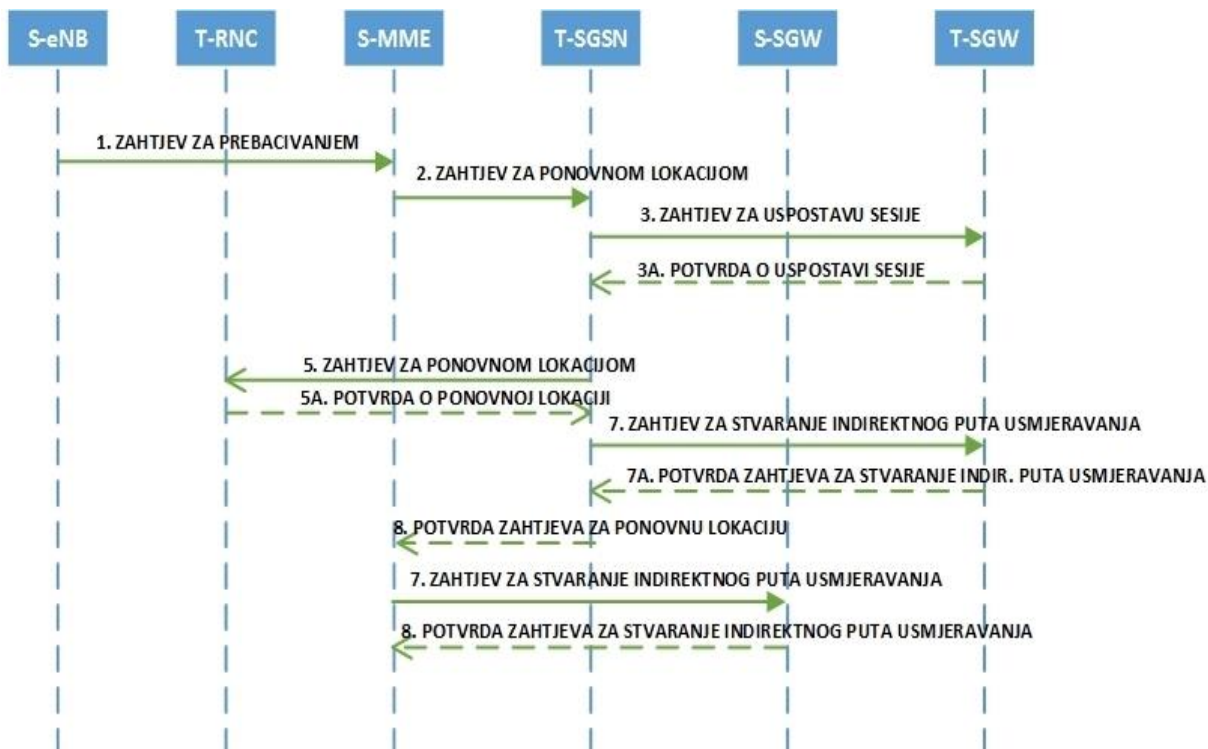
S-eNB
T-RNC
S-MME
T-SGSN
S-SGW
T-SGW

1. ZAHTJEV ZA PREBACIVANJEM
2. ZAHTJEV ZA PONOVNOM LOKACIJOM
3. ZAHTJEV ZA USPOSTAVU SESIJE
3A. POTVRDA O USPOSTAVI SESIJE
5. ZAHTJEV ZA PONOVNOM LOKACIJOM
5A. POTVRDA O PONOVNOJ LOKACIJI
7. ZAHTJEV ZA STVARANJE INDIREKTNOG PUTA USMJERAVANJA
7A. POTVRDA ZAHTJEVA ZA STVARANJE INDIR. PUTA USMJERAVANJA
8. POTVRDA ZAHTJEVA ZA PONOVNU LOKACIJU
7. ZAHTJEV ZA STVARANJE INDIREKTNOG PUTA USMJERAVANJA
8. POTVRDA ZAHTJEVA ZA STVARANJE INDIREKTNOG PUTA USMJERAVANJA